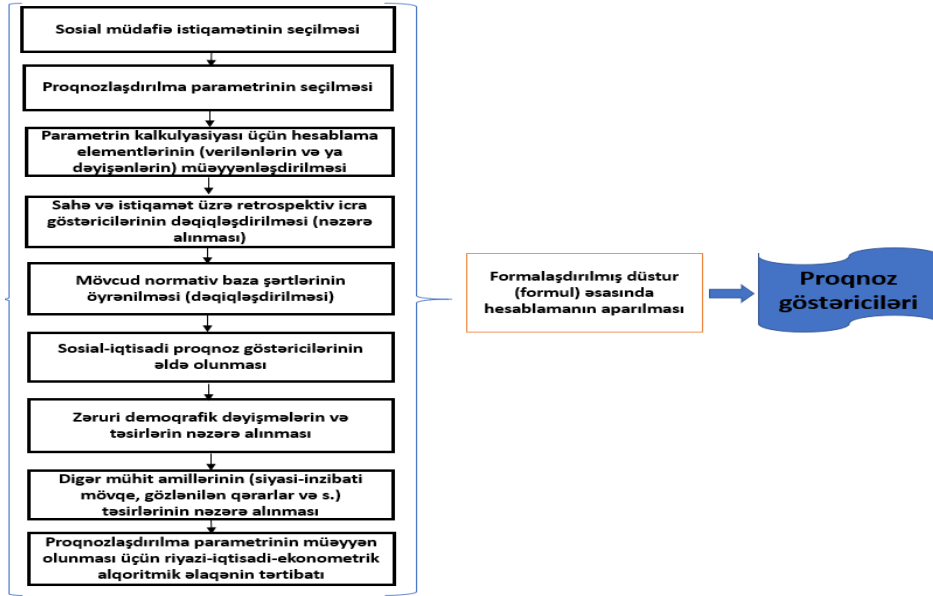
Sosial müdafiə istiqamətinin seçilməsi

Proqnozlaşdırılma parametrinin seçilməsi

Parametrin kalkulyasiyası üçün hesablama elementlərinin (verilənlərin və ya dəyişənlərin) müəyyənləşdirilməsi

Sahə və istiqamət üzrə retrospektiv icra göstəricilərinin dəqiqləşdirilməsi (nəzərə alınması)

Mövcud normativ baza şərtlərinin öyrənilməsi (dəqiqləşdirilməsi)

Sosial-iqtisadi proqnoz göstəricilərinin əldə olunması

Zəruri demoqrafik dəyişmələrin və təsirlərin nəzərə alınması

Digər mühit amillərinin (siyasi-inzibati mövqe, gözlənilən qərarlar və s.) təsirlərinin nəzərə alınması

Proqnozlaşdırılma parametrinin müəyyən olunması üçün riyazi-iqtisadi-ekonometrik alqoritmik əlaqənin tərtibatı

Formalaşdırılmış düstur (formul) əsasında hesablamanın aparılması

Proqnoz göstəriciləri